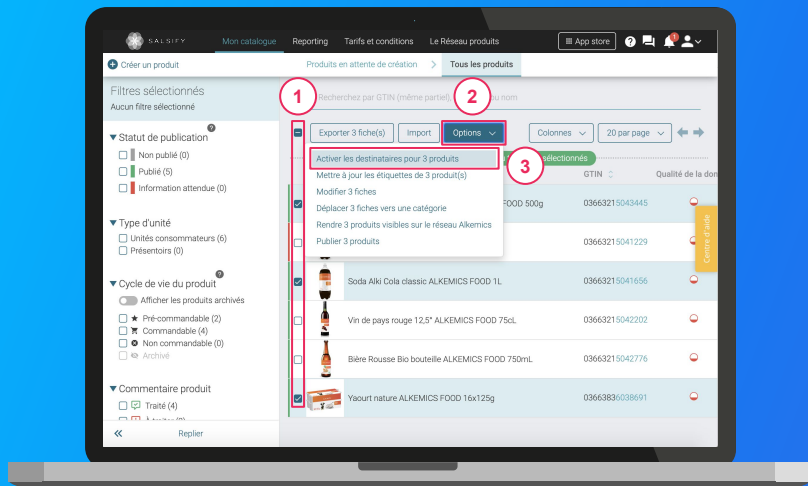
SALSIFY Mon catalogue Reporting Tarifs et conditions Le Réseau produits App store

Créer un produit Produits en attente de création Tous les produits

Filtres sélectionnés
Aucun filtre sélectionné

Statut de publication
Non publié (0)
Publié (5)
Information attendue (0)

Type d'unité
Unités consommateurs (6)
Présentoirs (0)

Cycle de vie du produit
Afficher les produits archivés
Pré-commandable (2)
Commandable (4)
Non commandable (0)
Archivé

Commentaire produit
Traité (4)

Replier

1 2 3

Recherchez par GTIN (même partiel) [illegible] nom

Exporter 3 fiche(s) Import Options Colonnes 20 par page

Activer les destinataires pour 3 produits
Mettre à jour les étiquettes de 3 produit(s)
Modifier 3 fiches
Déplacer 3 fiches vers une catégorie
Rendre 3 produits visibles sur le réseau Alkemics
Publier 3 produits

sélectionnés

GTIN Qualité de la don

FOOD 500g 03663215043445
03663215041229
Soda Alki Cola classic ALKEMICS FOOD 1L 03663215041656
Vin de pays rouge 12,5° ALKEMICS FOOD 75cL 03663215042202
Bière Rousse Bio bouteille ALKEMICS FOOD 750mL 03663215042776
Yaourt nature ALKEMICS FOOD 16x125g 03663836038691

Centre d'aide